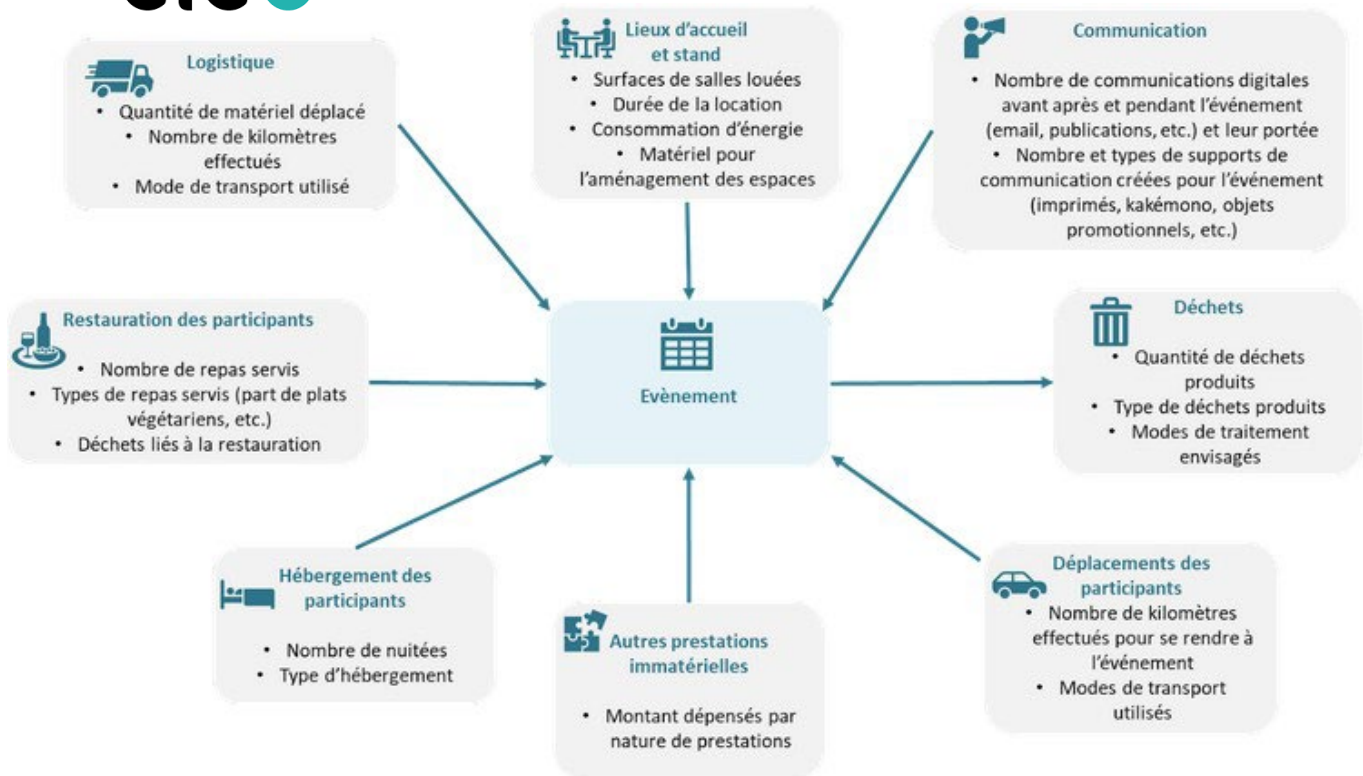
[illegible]

Logistique
• Quantité de matériel déplacé
• Nombre de kilomètres effectués
• Mode de transport utilisé

Lieux d'accueil et stand
• Surfaces de salles louées
• Durée de la location
• Consommation d'énergie
• Matériel pour l'aménagement des espaces

Communication
• Nombre de communications digitales avant après et pendant l'événement (email, publications, etc.) et leur portée
• Nombre et types de supports de communication créées pour l'événement (imprimés, kakémono, objets promotionnels, etc.)

Restauration des participants
• Nombre de repas servis
• Types de repas servis (part de plats végétariens, etc.)
• Déchets liés à la restauration

Evènement

Déchets
• Quantité de déchets produits
• Type de déchets produits
• Modes de traitement envisagés

Hébergement des participants
• Nombre de nuitées
• Type d'hébergement

Autres prestations immatérielles
• Montant dépensés par nature de prestations

Déplacements des participants
• Nombre de kilomètres effectués pour se rendre à l'événement
• Modes de transport utilisés